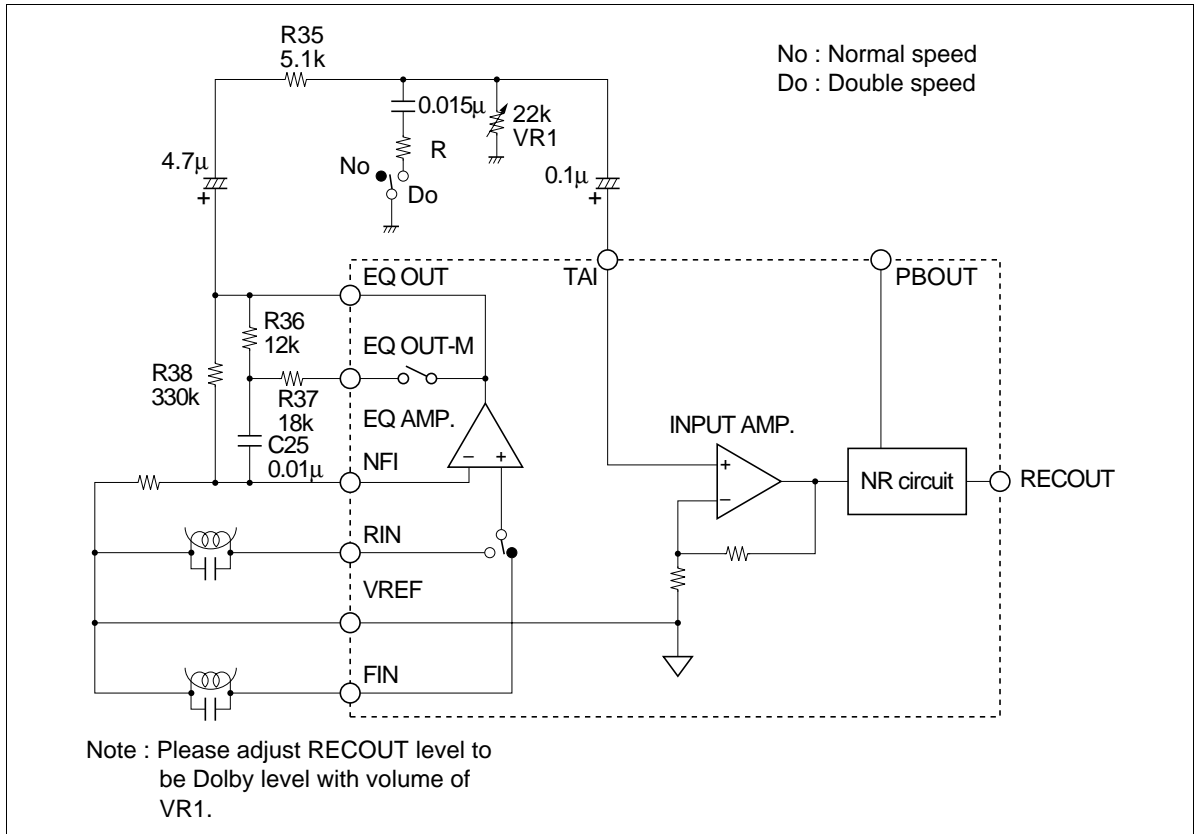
R35
5.1k

No : Normal speed
Do : Double speed

0.015μ
22k
VR1
R
4.7μ
+
No
Do
0.1μ
+

EQ OUT
TAI
PBOUT
R36
12k
EQ OUT-M
R38
330k
R37
18k
EQ AMP.
INPUT AMP.
C25
0.01μ
NFI
–
+
+
–
NR circuit
RECOUT
RIN
VREF
FIN

Note : Please adjust RECOUT level to be Dolby level with volume of VR1.